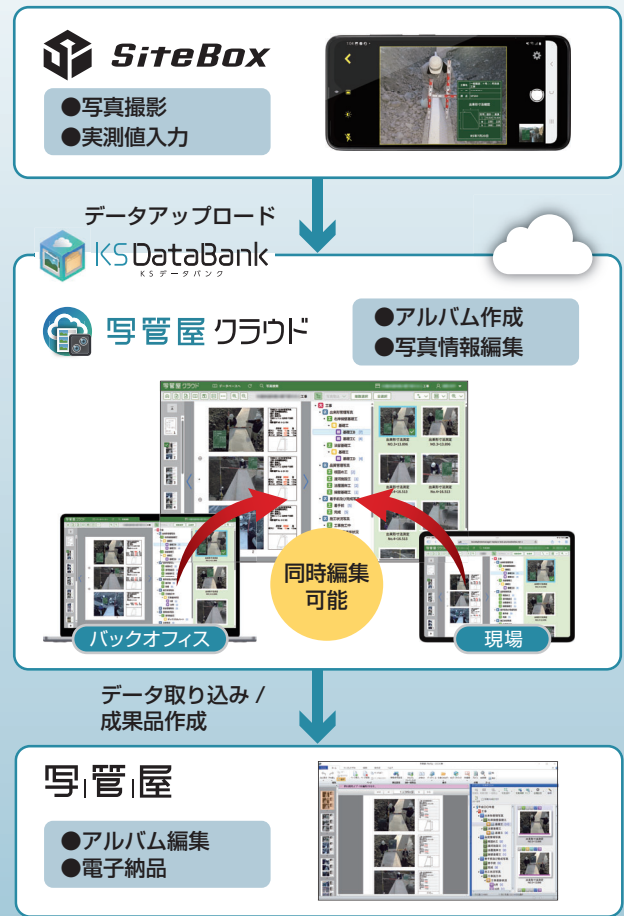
SiteBox

●写真撮影
●実測値入力

データアップロード

KSDataBank
KSデータバンク

写管屋クラウド

●アルバム作成
●写真情報編集

同時編集可能

バックオフィス

現場

データ取り込み /
成果品作成

写|管|屋

●アルバム編集
●電子納品